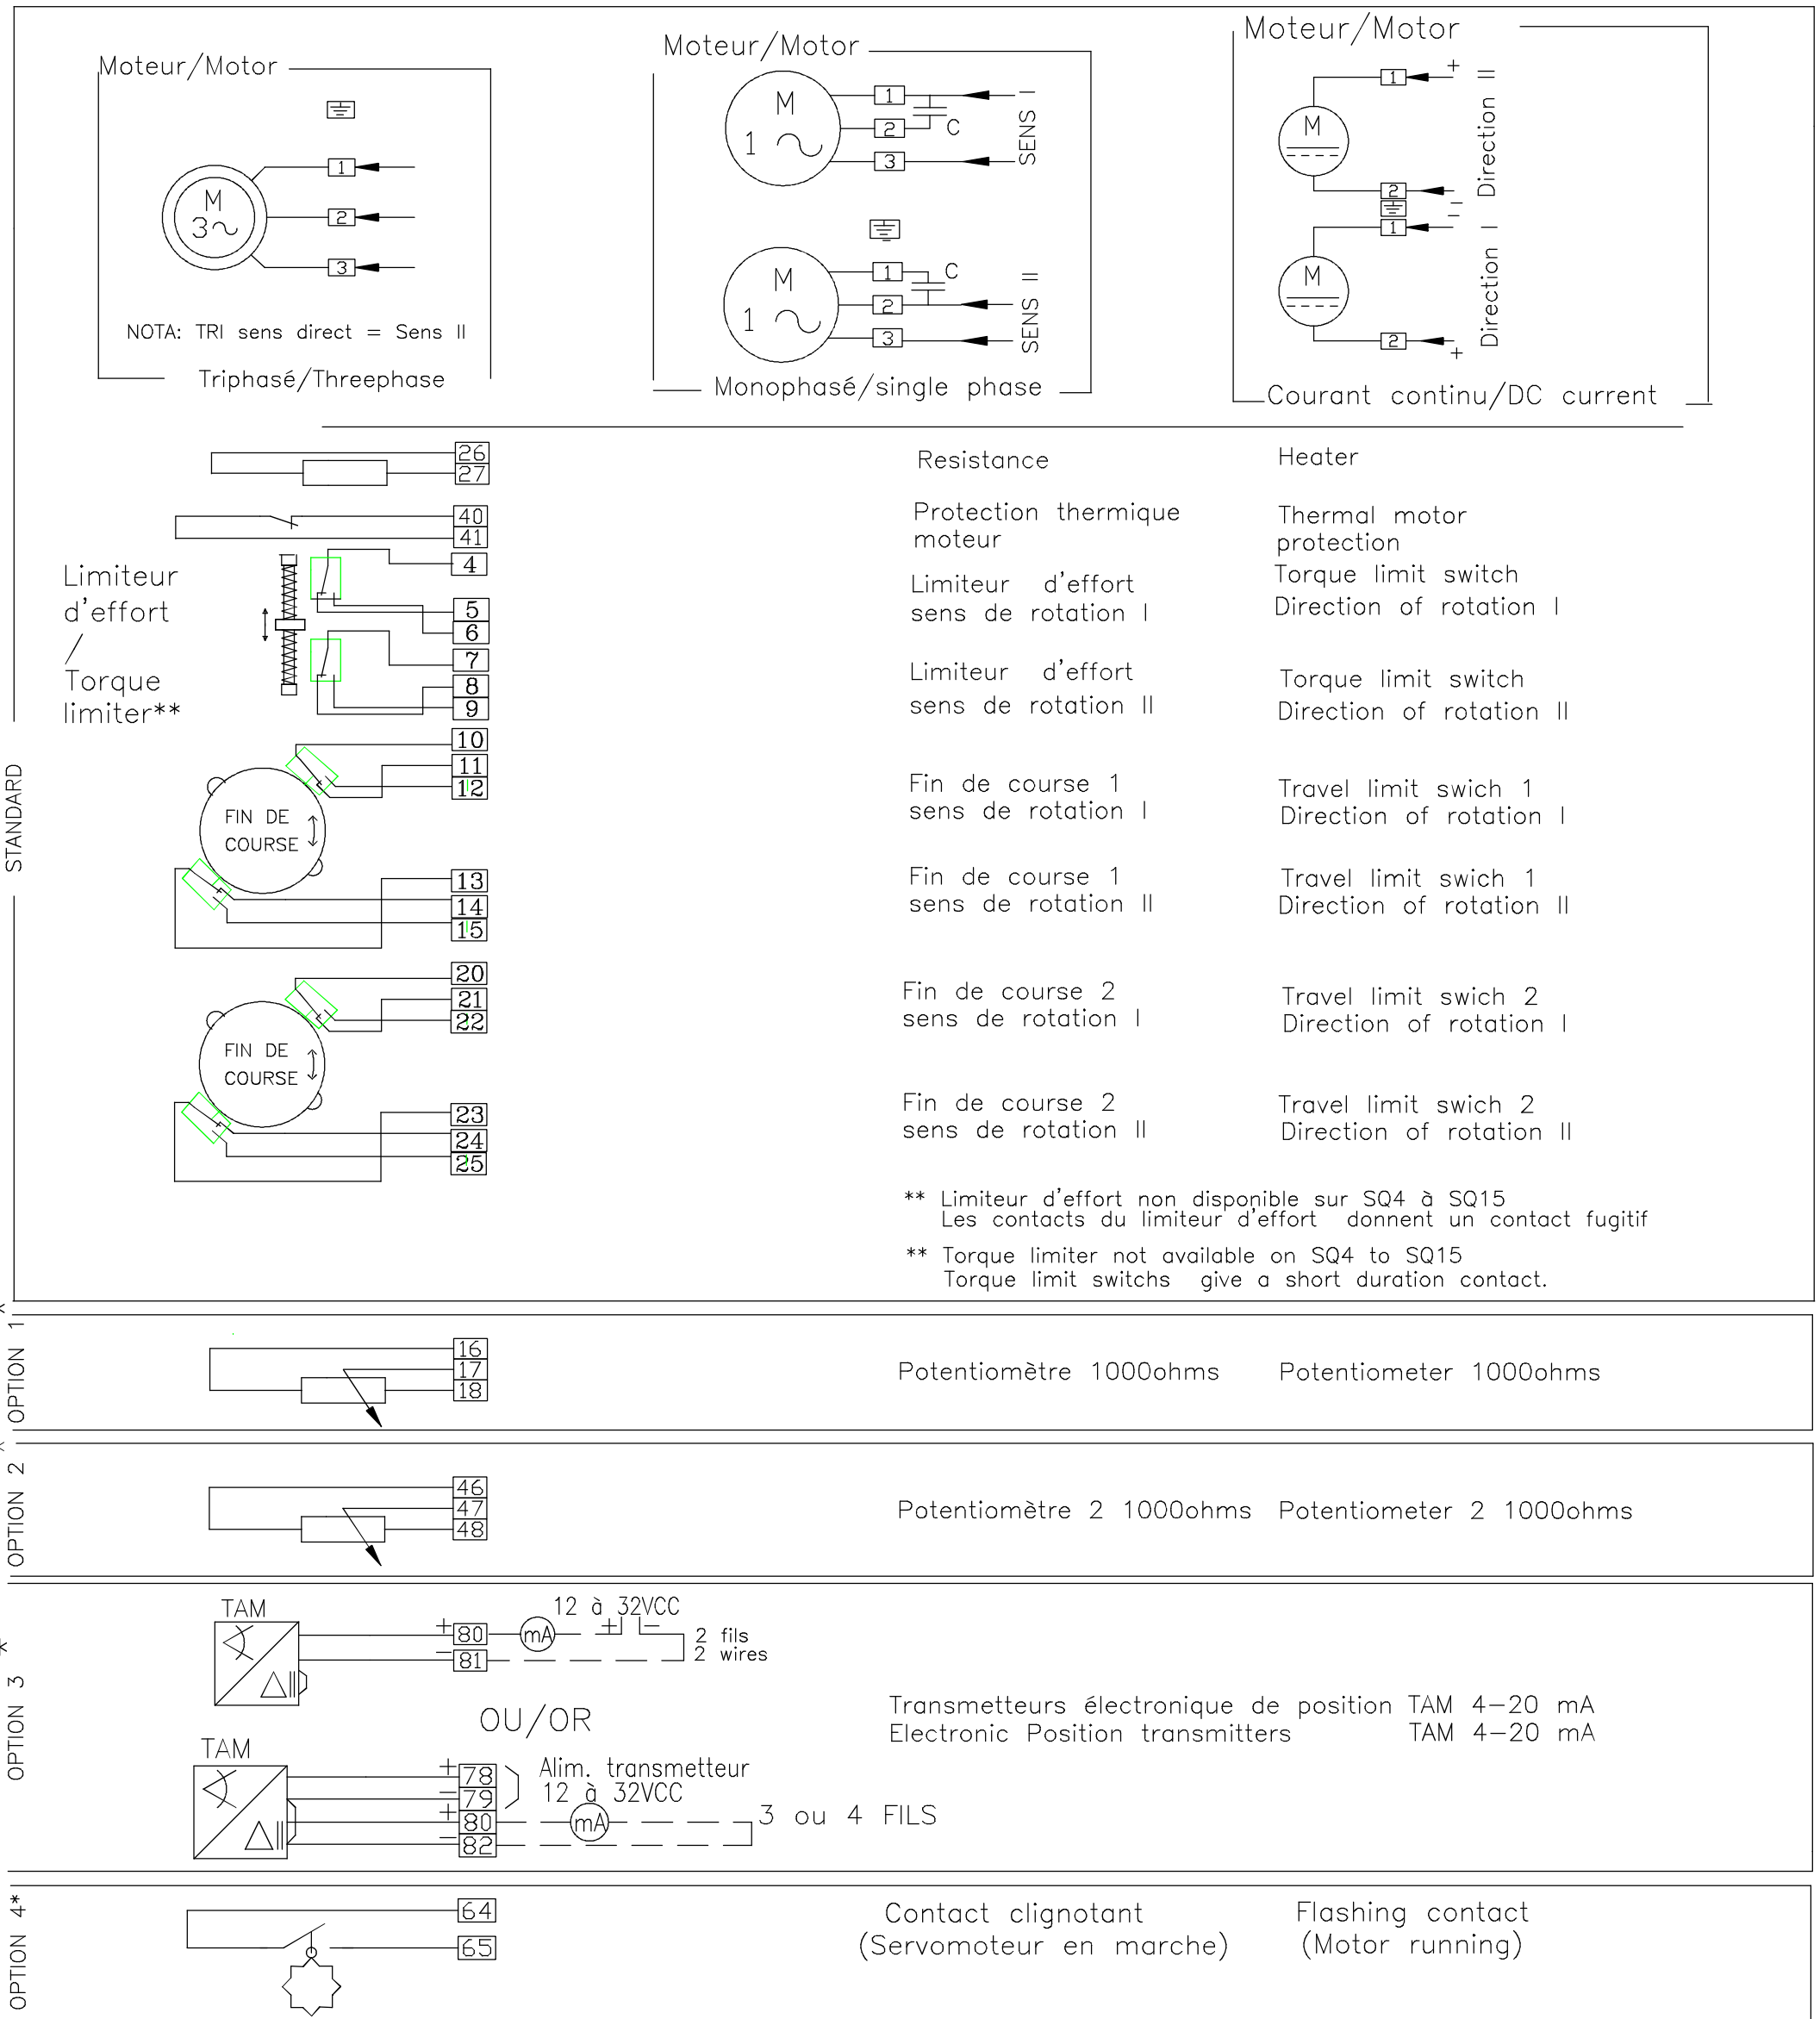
Moteur/Motor

M
3~

1
2
3

NOTA: TRI sens direct = Sens II

Triphasé/Threephase

Moteur/Motor

M
1 ~

1
2
3
C
SENS I

M
1 ~

1
2
3
C
SENS II

Monophasé/single phase

Moteur/Motor

M

1
+
2
–
1
M
2
+
Direction II
Direction I

Courant continu/DC current

26
27
Resistance
Heater

40
41
Protection thermique moteur
Thermal motor protection

Limiteur d'effort / Torque limiter**

4
5
6
Limiteur d'effort sens de rotation I
Torque limit switch Direction of rotation I

7
8
9
Limiteur d'effort sens de rotation II
Torque limit switch Direction of rotation II

STANDARD

10
11
12
FIN DE COURSE
Fin de course 1 sens de rotation I
Travel limit swich 1 Direction of rotation I

13
14
15
Fin de course 1 sens de rotation II
Travel limit swich 1 Direction of rotation II

20
21
22
FIN DE COURSE
Fin de course 2 sens de rotation I
Travel limit swich 2 Direction of rotation I

23
24
25
Fin de course 2 sens de rotation II
Travel limit swich 2 Direction of rotation II

** Limiteur d'effort non disponible sur SQ4 à SQ15
Les contacts du limiteur d'effort donnent un contact fugitif

** Torque limiter not available on SQ4 to SQ15
Torque limit switchs give a short duration contact.

OPTION 1
16
17
18
Potentiomètre 1000ohms
Potentiometer 1000ohms

OPTION 2
46
47
48
Potentiomètre 2 1000ohms
Potentiometer 2 1000ohms

OPTION 3
TAM
+ 80
– 81
mA
12 à 32VCC
2 fils
2 wires

OU/OR

Transmetteurs électronique de position TAM 4–20 mA
Electronic Position transmitters TAM 4–20 mA

TAM
+ 78
– 79
+ 80
– 82
Alim. transmetteur
12 à 32VCC
mA
3 ou 4 FILS

OPTION 4*
64
65
Contact clignotant
(Servomoteur en marche)
Flashing contact
(Motor running)